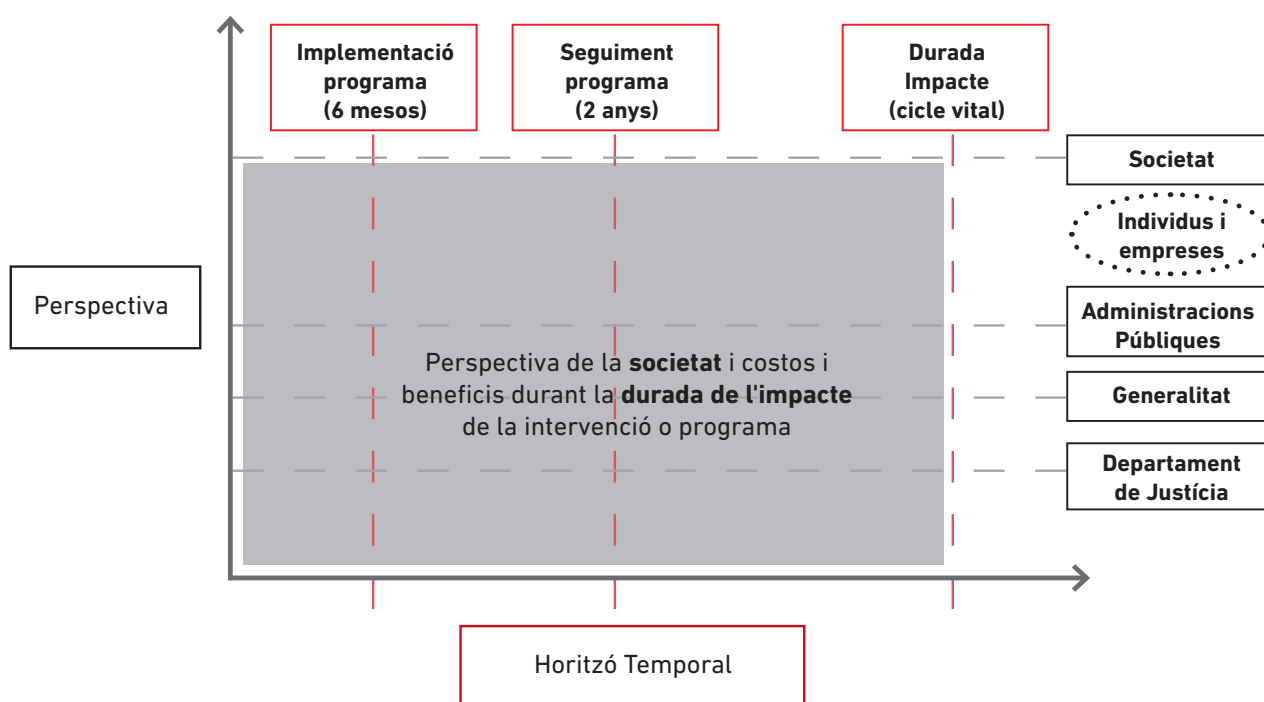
Implementació programa (6 mesos)

Seguiment programa (2 anys)

Durada Impacte (cicle vital)

Societat

Individus i empreses

Perspectiva

Administracions Públiques

Perspectiva de la **societat** i costos i beneficis durant la **durada de l'impacte** de la intervenció o programa

Generalitat

Departament de Justícia

Horitzó Temporal